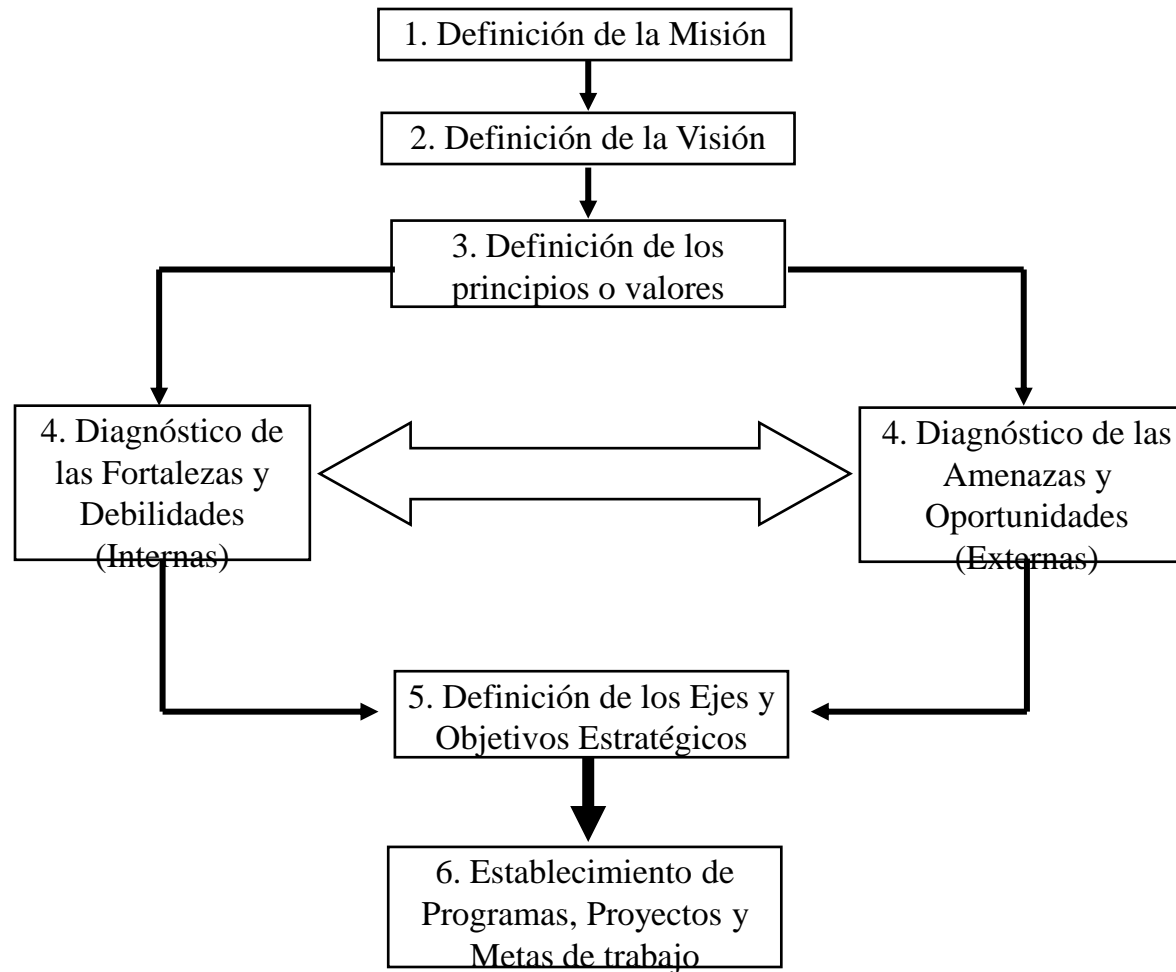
1. Definición de la Misión

2. Definición de la Visión

3. Definición de los principios o valores

4. Diagnóstico de las Fortalezas y Debilidades (Internas)

4. Diagnóstico de las Amenazas y Oportunidades (Externas)

5. Definición de los Ejes y Objetivos Estratégicos

6. Establecimiento de Programas, Proyectos y Metas de trabajo